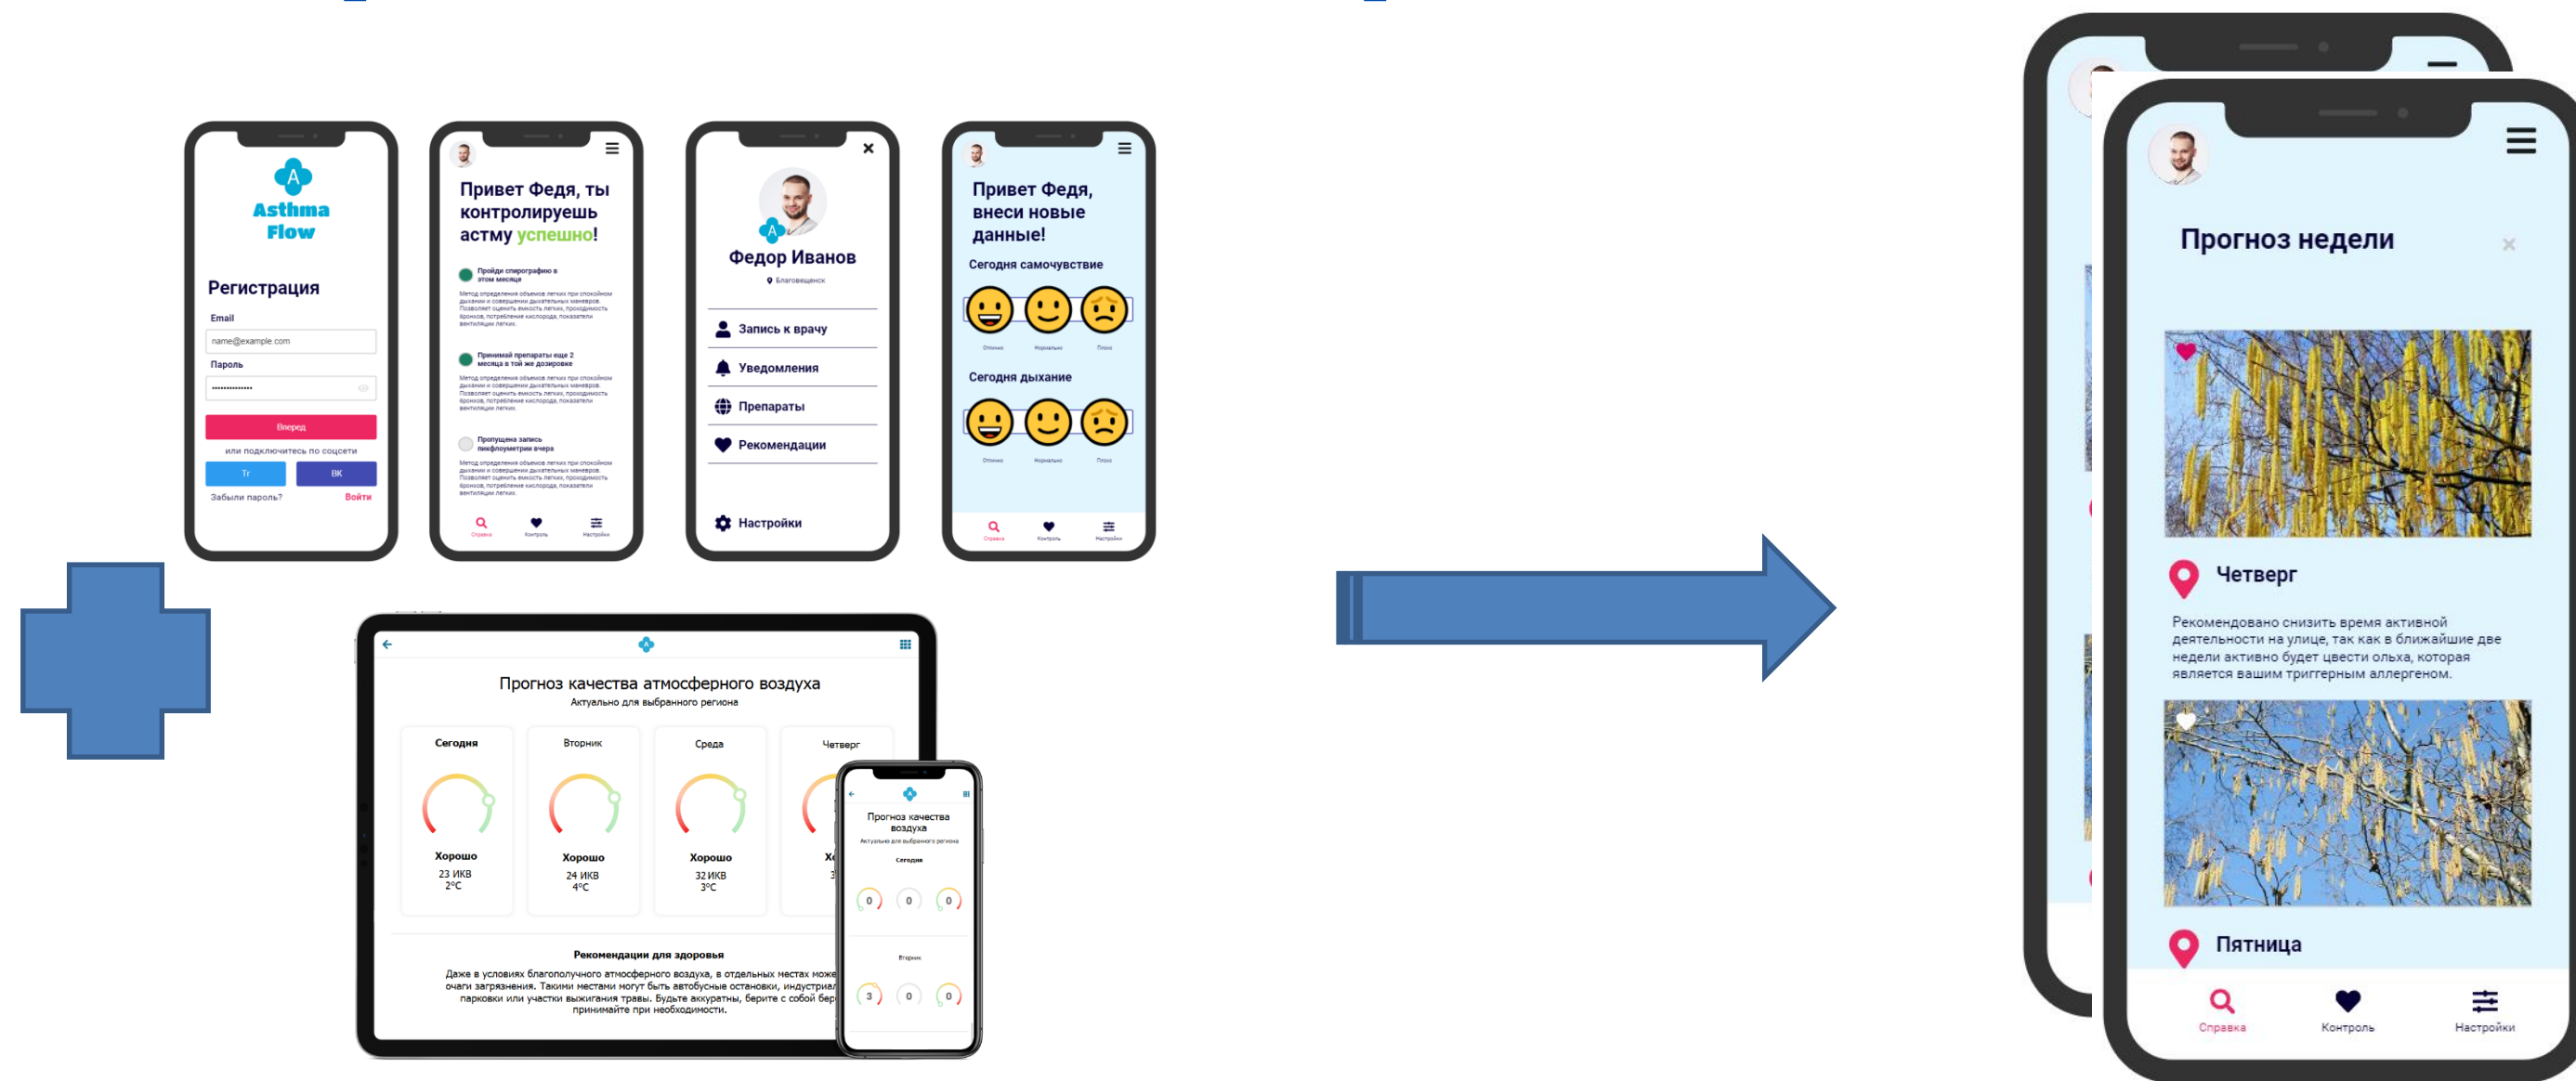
A
Asthma Flow

Регистрация

Email

name@example.com

Пароль

Вперед

или подключитесь по соцсети

Tr

ВК

Забыли пароль?

Войти

Привет Федя, ты контролируешь астму успешно!

Пройди спирографию в этом месяце

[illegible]

Принимай препараты еще 2 месяца в той же дозировке

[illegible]

Пропущена запись пикфлоуметрии вчера

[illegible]

Справка Контроль Настройки

Федор Иванов

Благовещенск

Запись к врачу

Уведомления

Препараты

Рекомендации

Настройки

Привет Федя, внеси новые данные!

Сегодня самочувствие

Отлично Нормально Плохо

Сегодня дыхание

Отлично Нормально Плохо

Справка Контроль Настройки

Прогноз качества атмосферного воздуха

Актуально для выбранного региона

| Сегодня | Вторник | Среда | Четверг |
|---|---|---|---|
| Хорошо | Хорошо | Хорошо | Х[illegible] |
| 23 ИКВ 2°C | 24 ИКВ 4°C | 32 ИКВ 3°C | 3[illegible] |

Рекомендации для здоровья

Даже в условиях благополучного атмосферного воздуха, в отдельных местах може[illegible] очаги загрязнения. Такими местами могут быть автобусные остановки, индустриал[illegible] парковки или участки выжигания травы. Будьте аккуратны, берите с собой бер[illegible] принимайте при необходимости.

Прогноз качества воздуха

Актуально для выбранного региона

Сегодня

0 0 0

Вторник

3 0 0

Прогноз недели

Четверг

Рекомендовано снизить время активной деятельности на улице, так как в ближайшие две недели активно будет цвести ольха, которая является вашим триггерным аллергеном.

Пятница

Справка Контроль Настройки